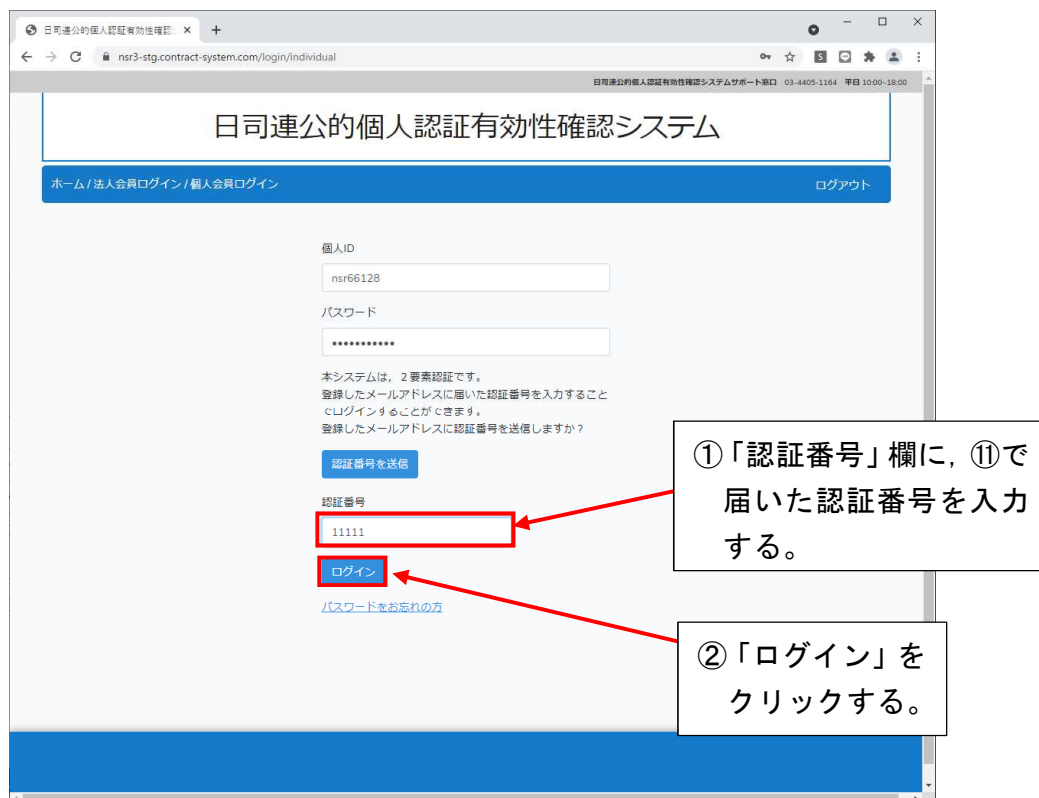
日司連公的個人認証有効性確認 ×
+

nsr3-stg.contract-system.com/login/individual

日司連公的個人認証有効性確認システムサポート窓口 03-4405-1164 平日 10:00~18:00

日司連公的個人認証有効性確認システム

ホーム / 法人会員ログイン / 個人会員ログイン

ログアウト

個人ID

nsr66128

パスワード

••••••••••••

本システムは，２要素認証です。
登録したメールアドレスに届いた認証番号を入力することでログインすることができます。
登録したメールアドレスに認証番号を送信しますか？

認証番号を送信

認証番号

11111

ログイン

パスワードをお忘れの方

①「認証番号」欄に，⑪で届いた認証番号を入力する。

②「ログイン」をクリックする。